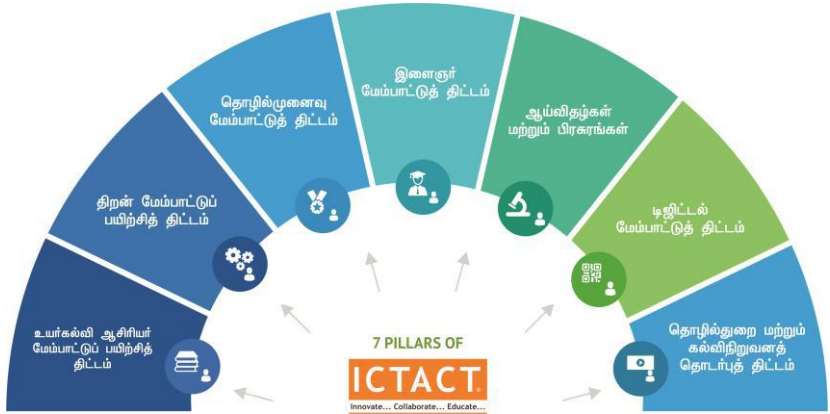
உயர்கல்வி ஆசிரியர் மேம்பாட்டுப் பயிற்சித் திட்டம்

திறன் மேம்பாட்டுப் பயிற்சித் திட்டம்

தொழில்முனைவு மேம்பாட்டுத் திட்டம்

இளைஞர் மேம்பாட்டுத் திட்டம்

ஆய்விதழ்கள் மற்றும் பிரசுரங்கள்

டிஜிட்டல் மேம்பாட்டுத் திட்டம்

தொழில்துறை மற்றும் கல்விநிறுவனத் தொடர்புத் திட்டம்

7 PILLARS OF

ICTACT

Innovate... Collaborate... Educate...